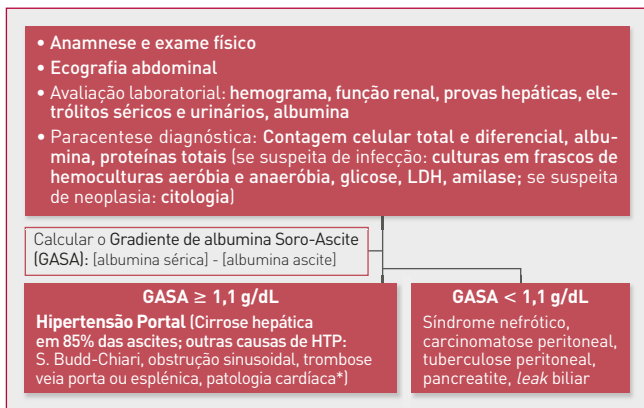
• Anamnese e exame físico
• Ecografia abdominal
• Avaliação laboratorial: hemograma, função renal, provas hepáticas, eletrólitos séricos e urinários, albumina
• Paracentese diagnóstica: Contagem celular total e diferencial, albumina, proteínas totais (se suspeita de infecção: culturas em frascos de hemoculturas aeróbia e anaeróbia, glicose, LDH, amilase; se suspeita de neoplasia: citologia)

Calcular o Gradiente de albumina Soro-Ascite (GASA): [albumina sérica] - [albumina ascite]

GASA $\geq$ 1,1 g/dL

Hipertensão Portal (Cirrose hepática em 85% das ascites; outras causas de HTP: S. Budd-Chiari, obstrução sinusoidal, trombose veia porta ou esplénica, patologia cardíaca*)

GASA < 1,1 g/dL

Síndrome nefrótico, carcinomatose peritoneal, tuberculose peritoneal, pancreatite, leak biliar